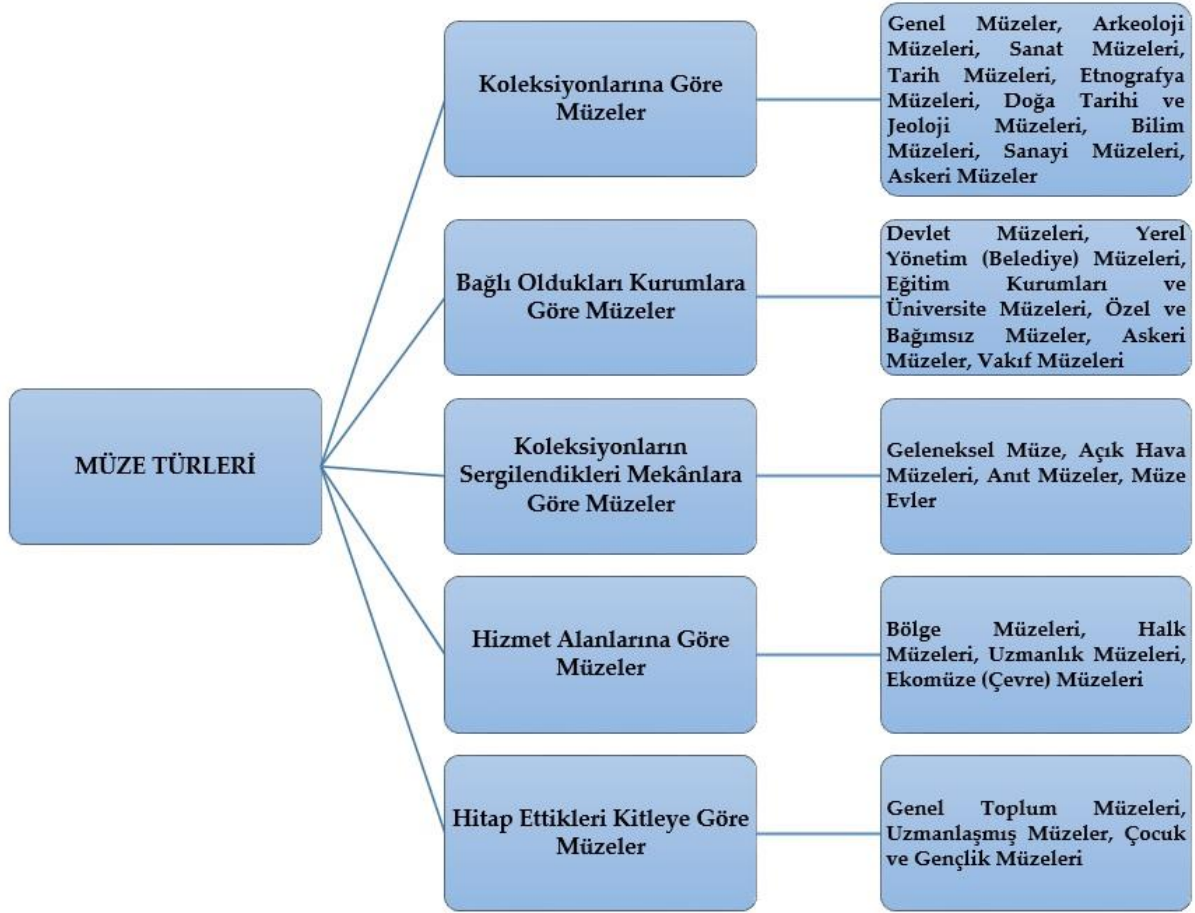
MÜZE TÜRLERİ

Koleksiyonlarına Göre Müzeler

Genel Müzeler, Arkeoloji Müzeleri, Sanat Müzeleri, Tarih Müzeleri, Etnografya Müzeleri, Doğa Tarihi ve Jeoloji Müzeleri, Bilim Müzeleri, Sanayi Müzeleri, Askeri Müzeler

Bağlı Oldukları Kurumlara Göre Müzeler

Devlet Müzeleri, Yerel Yönetim (Belediye) Müzeleri, Eğitim Kurumları ve Üniversite Müzeleri, Özel ve Bağımsız Müzeler, Askeri Müzeler, Vakıf Müzeleri

Koleksiyonların Sergilendikleri Mekânlara Göre Müzeler

Geleneksel Müze, Açık Hava Müzeleri, Anıt Müzeler, Müze Evler

Hizmet Alanlarına Göre Müzeler

Bölge Müzeleri, Halk Müzeleri, Uzmanlık Müzeleri, Ekomüze (Çevre) Müzeleri

Hitap Ettikleri Kitleye Göre Müzeler

Genel Toplum Müzeleri, Uzmanlaşmış Müzeler, Çocuk ve Gençlik Müzeleri